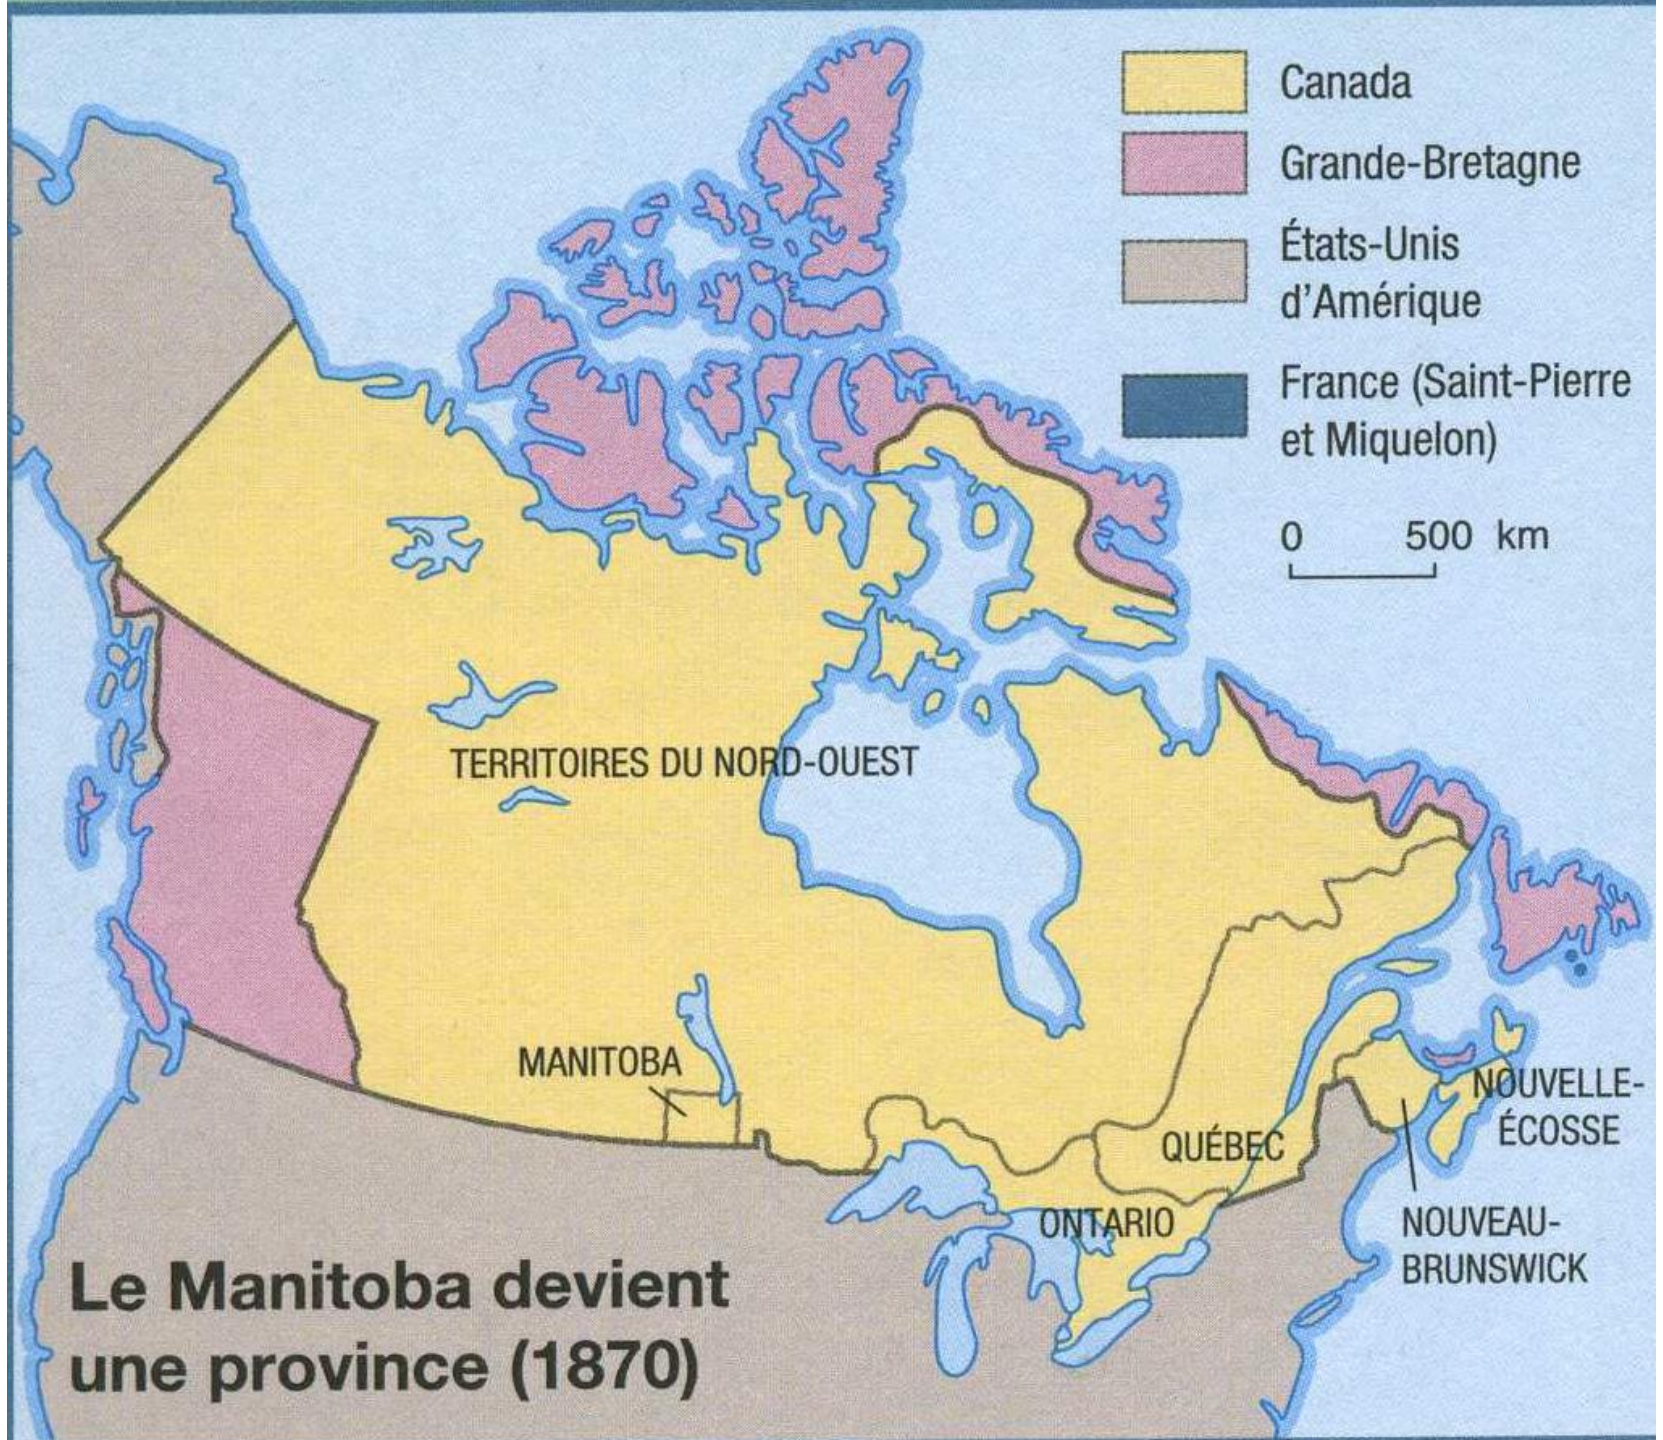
Canada

Grande-Bretagne

États-Unis d'Amérique

France (Saint-Pierre et Miquelon)

0 500 km

TERRITOIRES DU NORD-OUEST

MANITOBA

QUÉBEC

ONTARIO

NOUVELLE-ÉCOSSE

NOUVEAU-BRUNSWICK

Le Manitoba devient une province (1870)